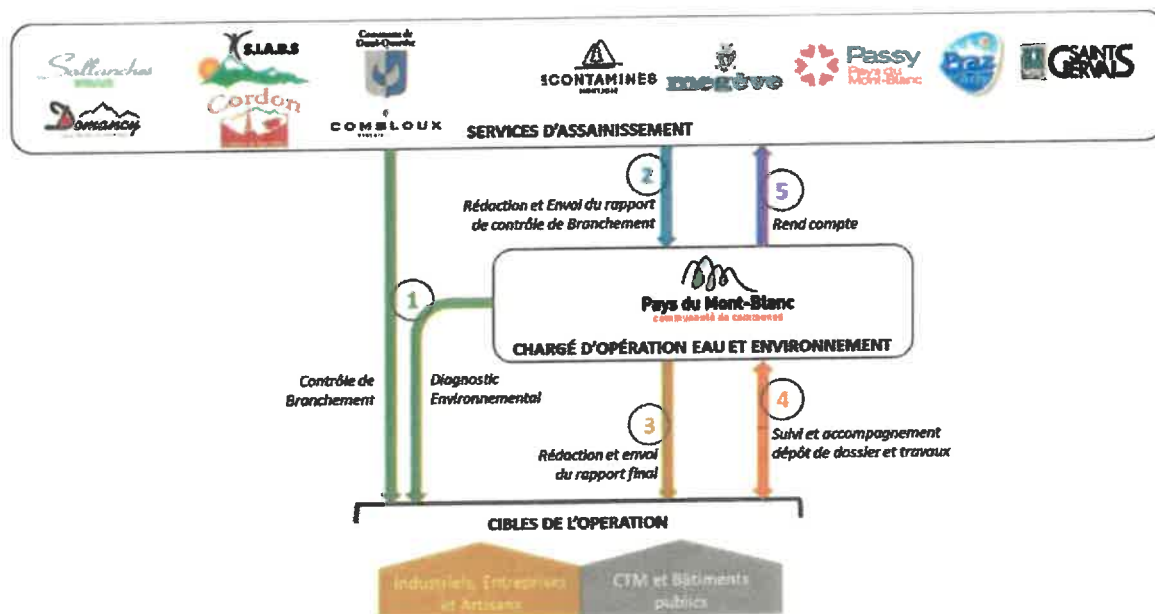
Sallanches

S.I.A.B.S

Commune de Demi-Quartier

Cordon

Domancy

COMBLOUX

CONTAMINES MONTJOIE

megève

Passy Pays du Mont-Blanc

Praz

SAINT GERVAIS

SERVICES D'ASSAINISSEMENT

2

Rédaction et Envoi du rapport de contrôle de Branchement

5

Rend compte

Pays du Mont-Blanc
communauté de communes

1

CHARGÉ D'OPÉRATION EAU ET ENVIRONNEMENT

Contrôle de Branchement

Diagnostic Environnemental

3

Rédaction et envoi du rapport final

4

Suivi et accompagnement dépôt de dossier et travaux

CIBLES DE L'OPERATION

Industriels, Entreprises et Artisans

CTM et Bâtiments publics